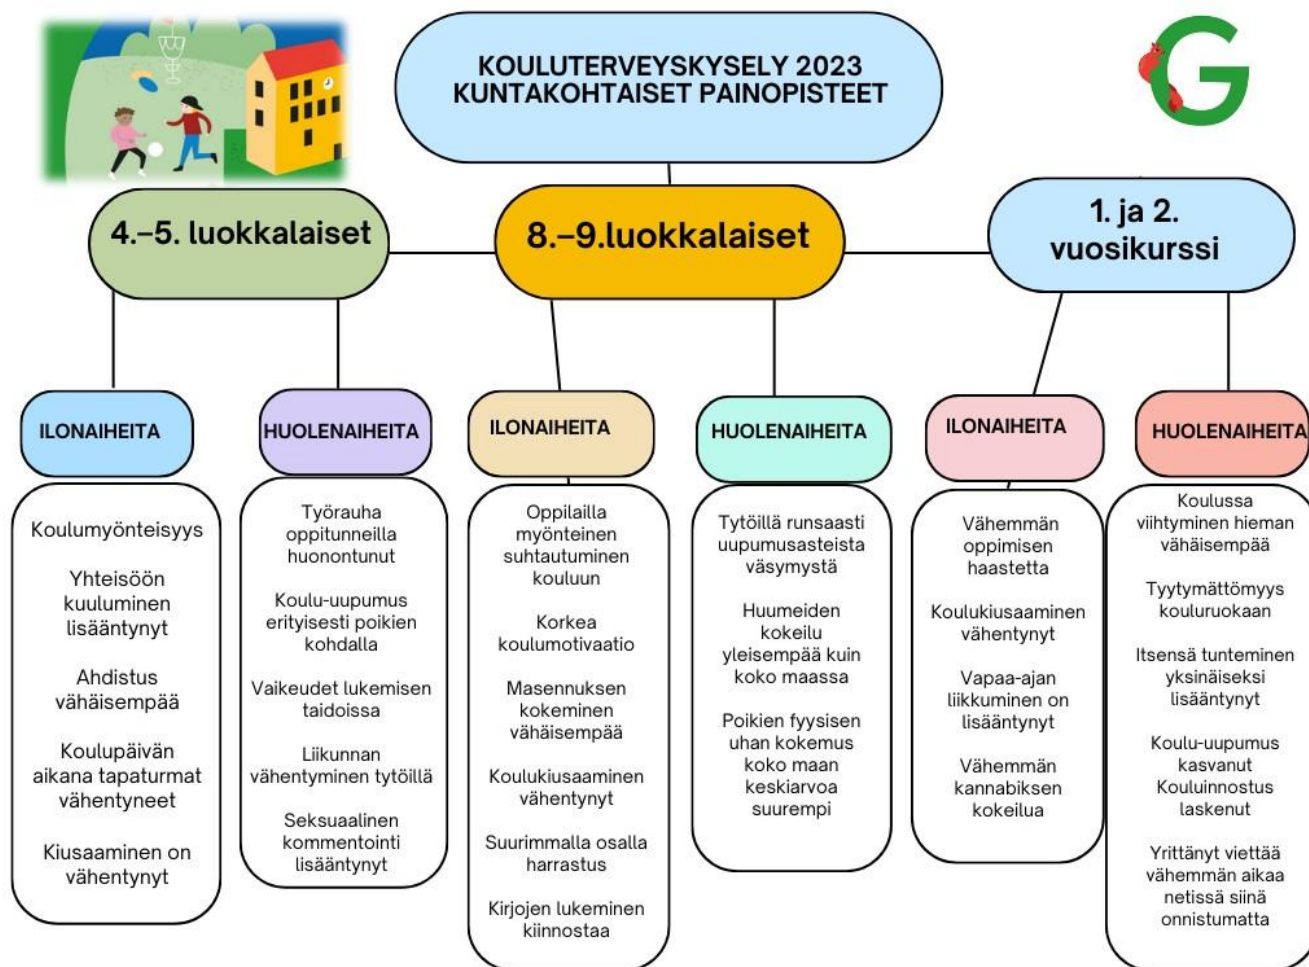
KOULUTERVEYSKYSELY 2023
KUNTAKOHTAISET PAINOPISTEET

G

4.–5. luokkalaiset

8.–9.luokkalaiset

1. ja 2. vuosikurssi

ILONAIHEITA

Koulumyönteisyys

Yhteisöön kuuluminen lisääntynyt

Ahdistus vähäisempää

Koulupäivän aikana tapaturmat vähentyneet

Kiusaaminen on vähentynyt

HUOLENAIHEITA

Työrauha oppitunneilla huonontunut

Koulu-uupumus erityisesti poikien kohdalla

Vaikeudet lukemisen taidoissa

Liikunnan vähentyminen tytöillä

Seksuaalinen kommentointi lisääntynyt

ILONAIHEITA

Oppilailla myönteinen suhtautuminen kouluun

Korkea koulumotivaatio

Masennuksen kokeminen vähäisempää

Koulukiusaaminen vähentynyt

Suurimmalla osalla harrastus

Kirjojen lukeminen kiinnostaa

HUOLENAIHEITA

Tytöillä runsaasti uupumusasteista väsymystä

Huumeiden kokeilu yleisempää kuin koko maassa

Poikien fyysisen uhan kokemus koko maan keskiarvoa suurempi

ILONAIHEITA

Vähemmän oppimisen haastetta

Koulukiusaaminen vähentynyt

Vapaa-ajan liikkuminen on lisääntynyt

Vähemmän kannabiksen kokeilua

HUOLENAIHEITA

Koulussa viihtyminen hieman vähäisempää

Tyytymättömyys kouluruokaan

Itsensä tunteminen yksinäiseksi lisääntynyt

Koulu-uupumus kasvanut Kouluinnostus laskenut

Yrittänyt viettää vähemmän aikaa netissä siinä onnistumatta